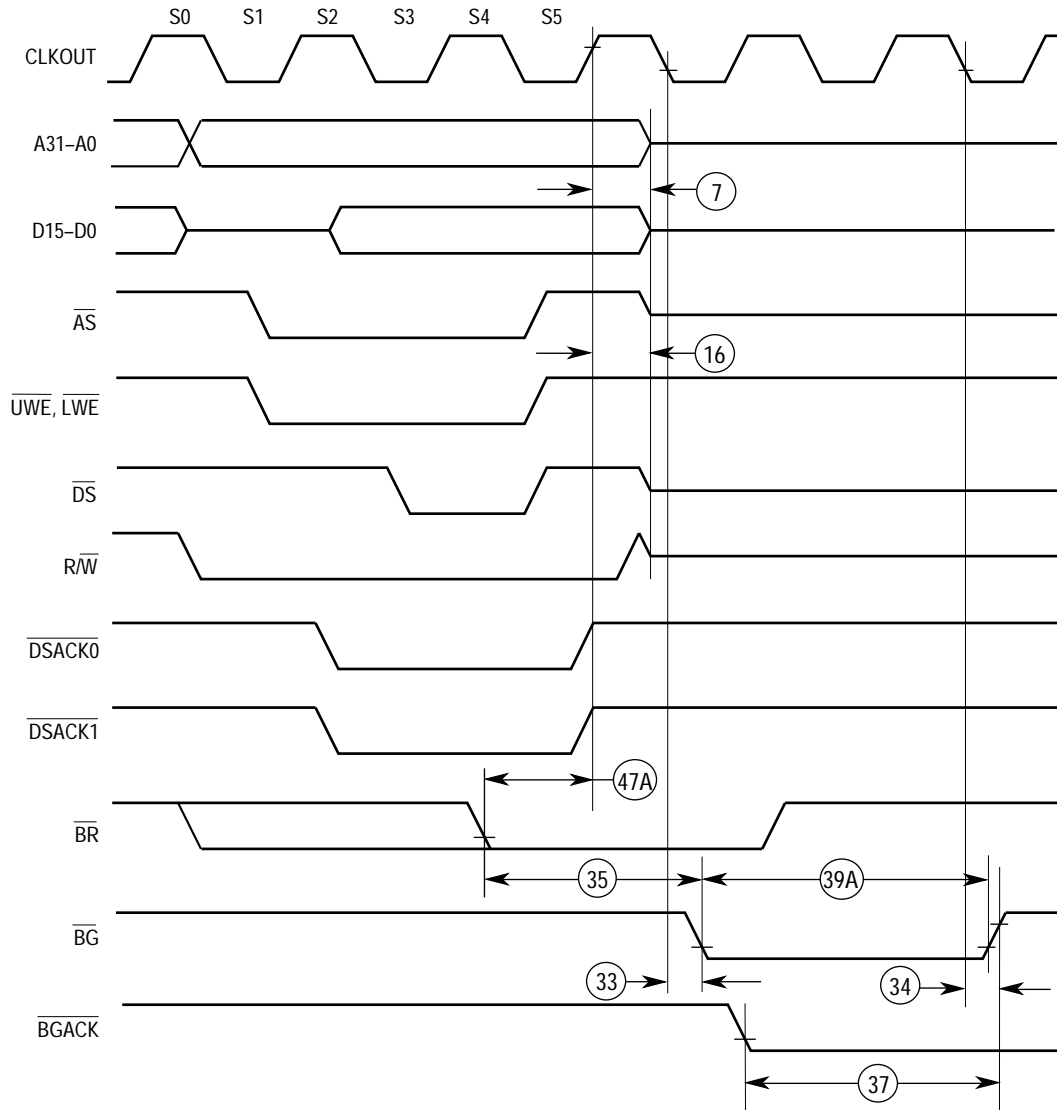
S0 S1 S2 S3 S4 S5

CLKOUT

A31–A0

7

D15–D0

$\overline{AS}$

16

$\overline{UWE}$, $\overline{LWE}$

$\overline{DS}$

$R/\overline{W}$

$\overline{DSACK0}$

$\overline{DSACK1}$

47A

$\overline{BR}$

35

39A

$\overline{BG}$

33

34

$\overline{BGACK}$

37